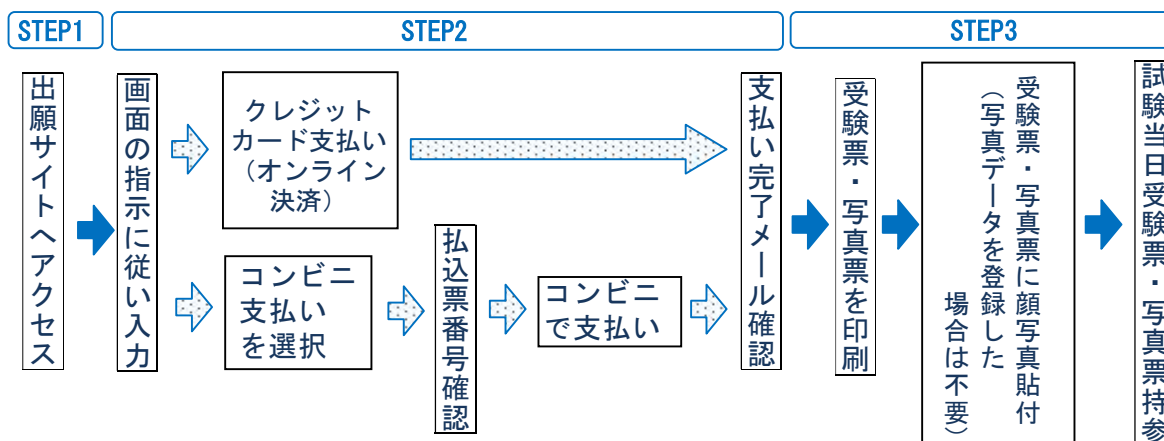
STEP1

STEP2

STEP3

出願サイトへアクセス

画面の指示に従い入力

クレジットカード支払い（オンライン決済）

コンビニ支払いを選択

払込票番号確認

コンビニで支払い

支払い完了メール確認

受験票・写真票を印刷

受験票・写真票に顔写真貼付（写真データを登録した場合は不要）

試験当日受験票・写真票持参